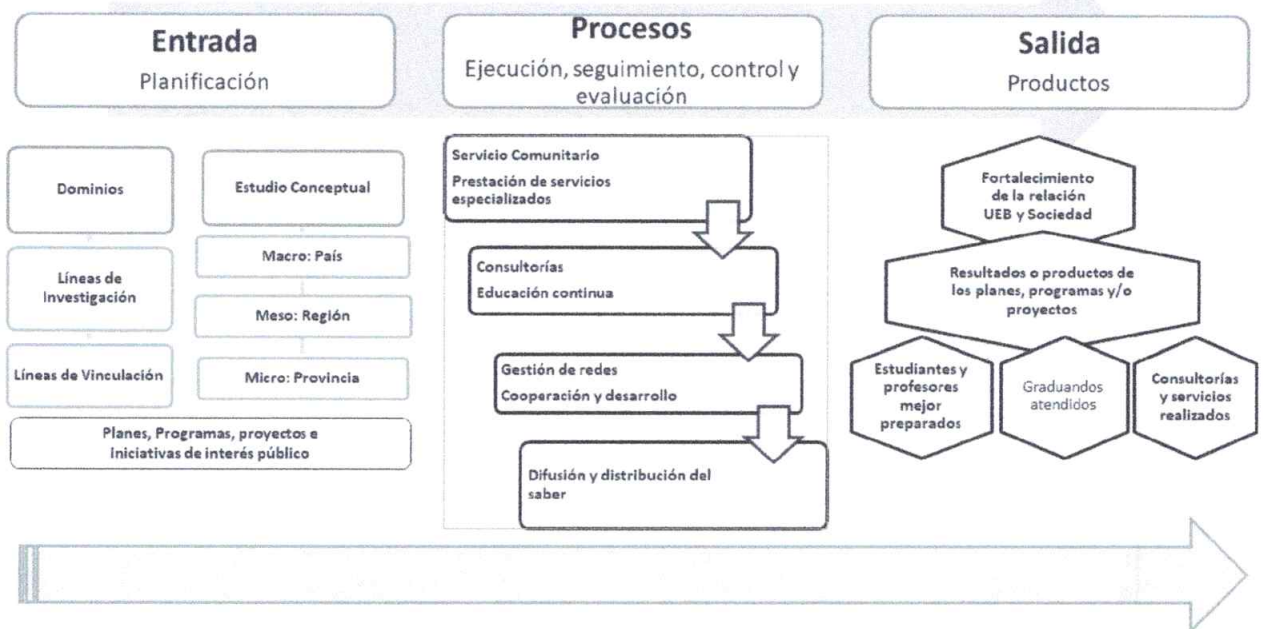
Entrada
Planificación

Procesos
Ejecución, seguimiento, control y evaluación

Salida
Productos

Dominios

Estudio Conceptual

Líneas de Investigación

Macro: País

Meso: Región

Líneas de Vinculación

Micro: Provincia

Planes, Programas, proyectos e iniciativas de interés público

Servicio Comunitario
Prestación de servicios especializados

Consultorías
Educación continua

Gestión de redes
Cooperación y desarrollo

Difusión y distribución del saber

Fortalecimiento de la relación UEB y Sociedad

Resultados o productos de los planes, programas y/o proyectos

Estudiantes y profesores mejor preparados

Graduandos atendidos

Consultorías y servicios realizados